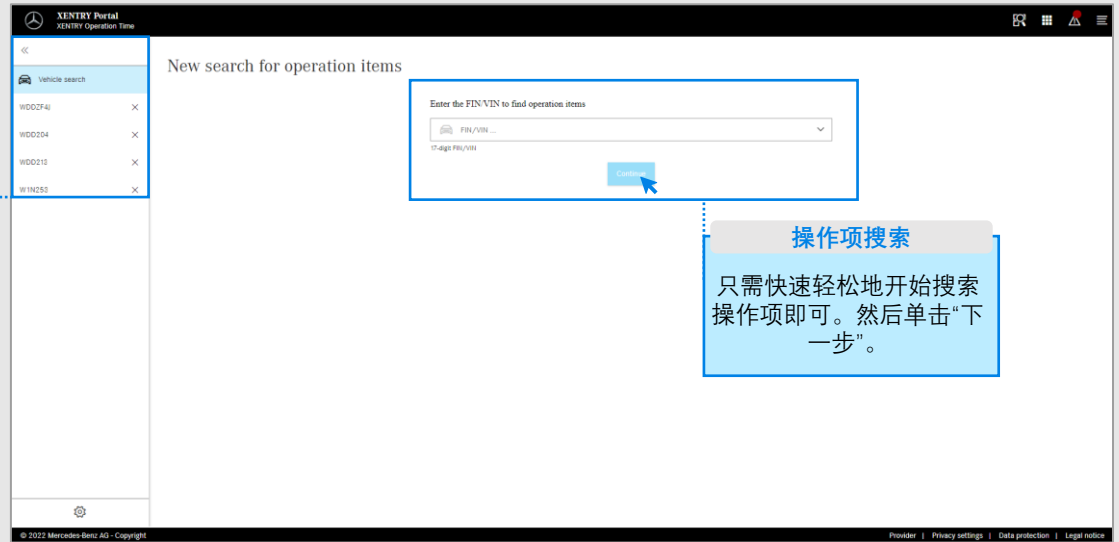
XENTRY Portal
XENTRY Operation Time

«

Vehicle search

WDDZF4I ×

WDD204 ×

WDD213 ×

W1N253 ×

New search for operation items

Enter the FIN/VIN to find operation items

FIN/VIN ...

17-digit FIN/VIN

Continue

操作项搜索

只需快速轻松地开始搜索操作项即可。然后单击“下一步”。

© 2022 Mercedes-Benz AG - Copyright

Provider | Privacy settings | Data protection | Legal notice